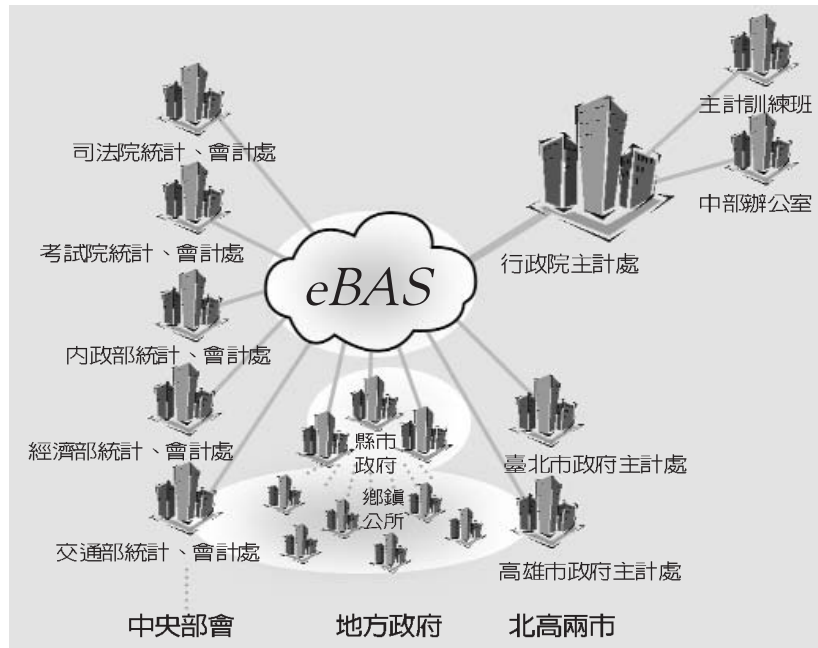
司法院統計、會計處

考試院統計、會計處

內政部統計、會計處

經濟部統計、會計處

交通部統計、會計處

eBAS

主計訓練班

中部辦公室

行政院主計處

縣市政府

鄉鎮公所

臺北市政府主計處

高雄市政府主計處

中央部會

地方政府

北高兩市